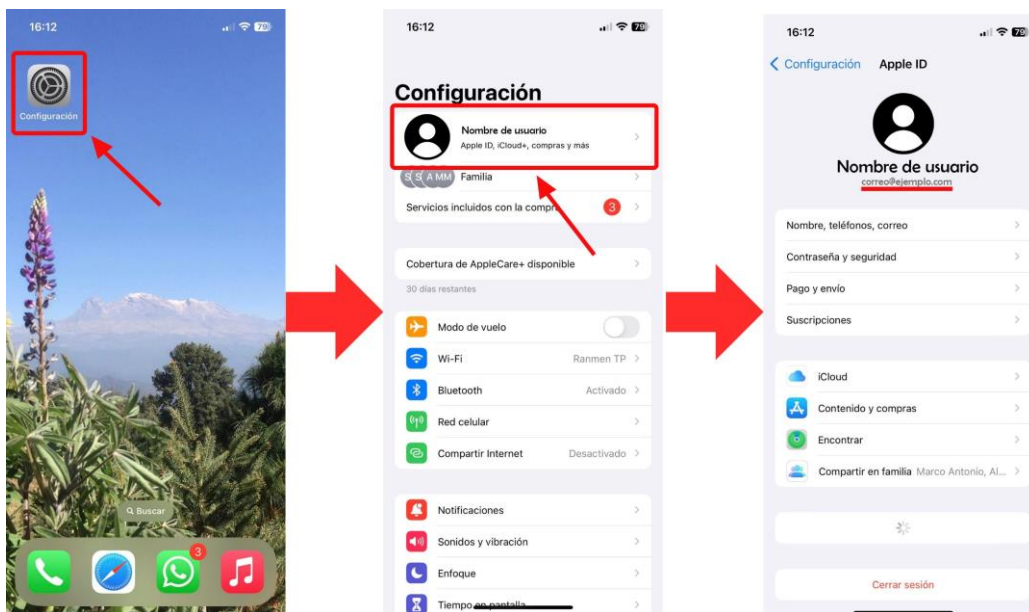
16:12
79

Configuración

Buscar

3

16:12
79

Configuración

Nombre de usuario
Apple ID, iCloud+, compras y más

S S A MM Familia

Servicios incluidos con la compra 3

Cobertura de AppleCare+ disponible

30 días restantes

Modo de vuelo

Wi-Fi Ranmen TP

Bluetooth Activado

Red celular

Compartir Internet Desactivado

Notificaciones

Sonidos y vibración

Enfoque

Tiempo en pantalla

16:12
79

Configuración Apple ID

Nombre de usuario
correo@ejemplo.com

Nombre, teléfonos, correo

Contraseña y seguridad

Pago y envío

Suscripciones

iCloud

Contenido y compras

Encontrar

Compartir en familia Marco Antonio, Al...

Cerrar sesión